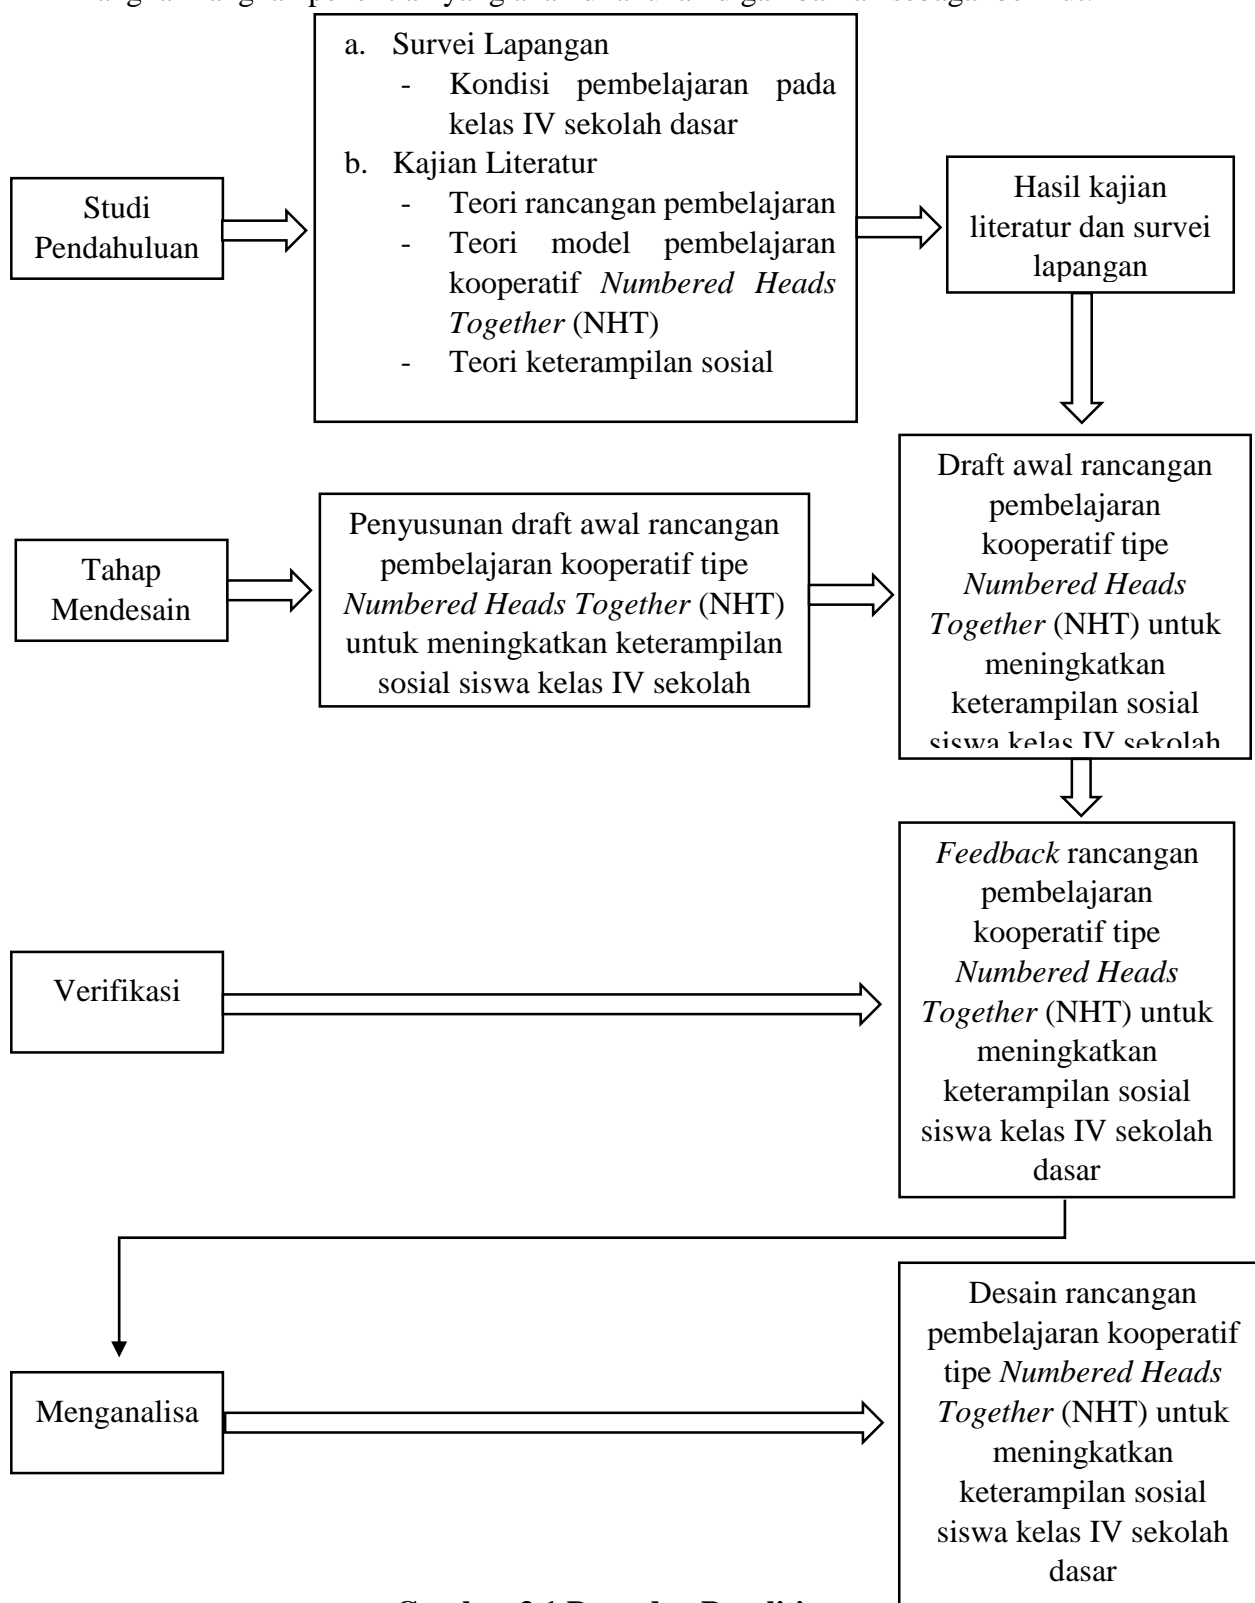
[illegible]

Studi Pendahuluan

a. Survei Lapangan
- Kondisi pembelajaran pada kelas IV sekolah dasar
b. Kajian Literatur
- Teori rancangan pembelajaran
- Teori model pembelajaran kooperatif *Numbered Heads Together* (NHT)
- Teori keterampilan sosial

Hasil kajian literatur dan survei lapangan

Tahap Mendesain

Penyusunan draft awal rancangan pembelajaran kooperatif tipe *Numbered Heads Together* (NHT) untuk meningkatkan keterampilan sosial siswa kelas IV sekolah

Draft awal rancangan pembelajaran kooperatif tipe *Numbered Heads Together* (NHT) untuk meningkatkan keterampilan sosial siswa kelas IV sekolah

Verifikasi

*Feedback* rancangan pembelajaran kooperatif tipe *Numbered Heads Together* (NHT) untuk meningkatkan keterampilan sosial siswa kelas IV sekolah dasar

Menganalisa

Desain rancangan pembelajaran kooperatif tipe *Numbered Heads Together* (NHT) untuk meningkatkan keterampilan sosial siswa kelas IV sekolah dasar

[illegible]